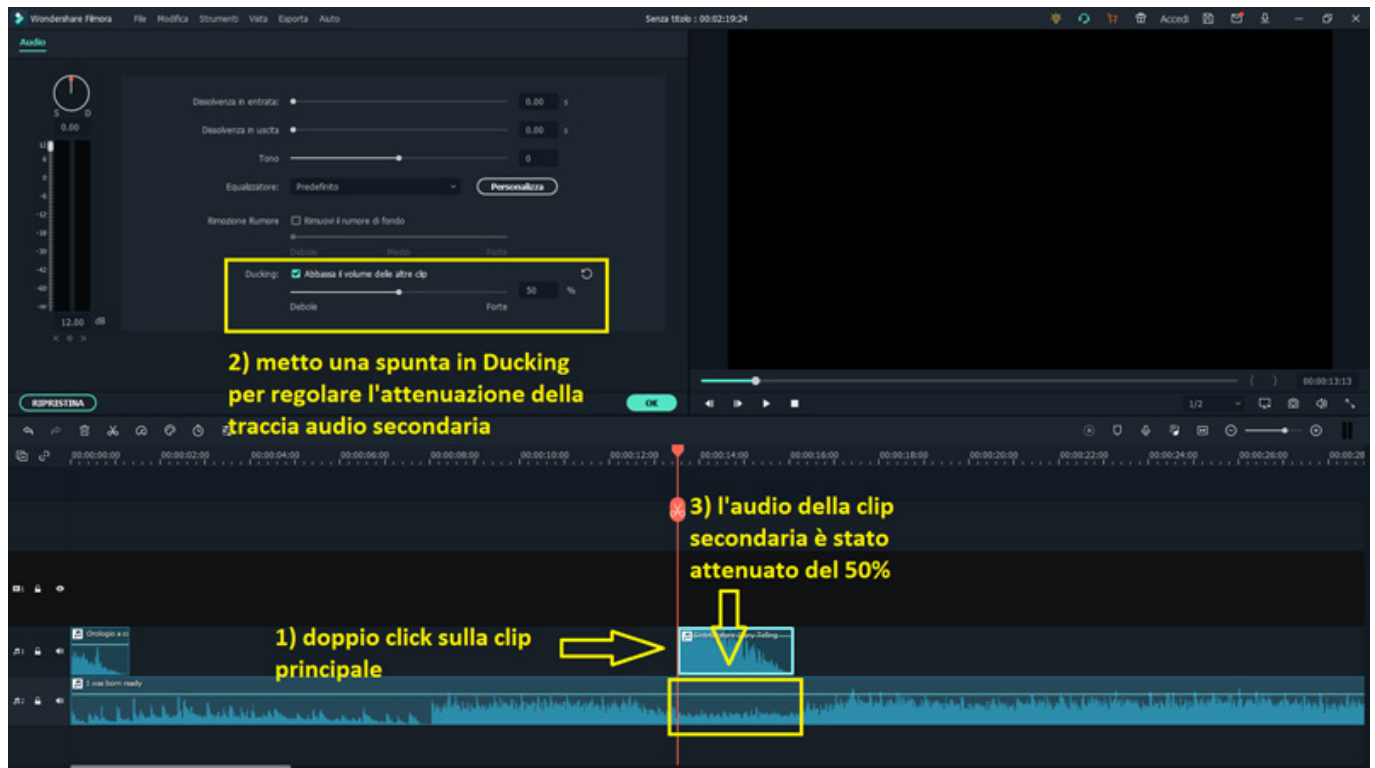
Wondershare Filmora File Modifica Strumenti Vista Esporta Aiuto

Senza titolo : 00:02:19:24

Accedi

Audio

S D
0.00

12
6
0
-6
-12
-18
-24
-30
-42
-60
-90

12.00 dB

Dissolvenza in entrata: 0.00 s

Dissolvenza in uscita 0.00 s

Tono 0

Equalizzatore: Predefinito Personalizza

Rimozione Rumore Rimuovi il rumore di fondo

Debole Medio Forte

Ducking: Abbassa il volume delle altre clip

50 %

Debole Forte

2) metto una spunta in Ducking per regolare l'attenuazione della traccia audio secondaria

RIPRISTINA

OK

00:00:13:13

1/2

00:00:00:00 00:00:02:00 00:00:04:00 00:00:06:00 00:00:08:00 00:00:10:00 00:00:12:00 00:00:14:00 00:00:16:00 00:00:18:00 00:00:20:00 00:00:22:00 00:00:24:00 00:00:26:00 00:00:28

3) l'audio della clip secondaria è stato attenuato del 50%

Orologio a ci

1) doppio click sulla clip principale

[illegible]

I was born ready